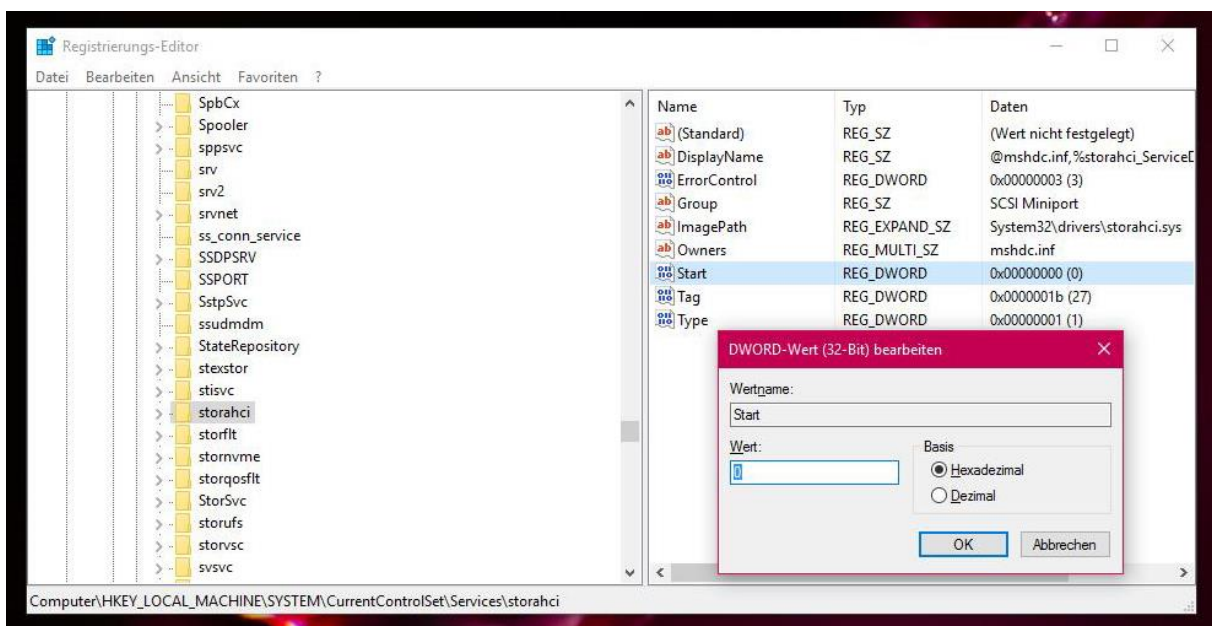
Registrierungs-Editor

Datei Bearbeiten Ansicht Favoriten ?

SpbCx
Spooler
sppsvc
srv
srv2
srvnet
ss_conn_service
SSDPSRV
SSPORT
SstpSvc
ssudmdm
StateRepository
stexstor
stisvc
storahci
storflt
stornvme
storqosflt
StorSvc
storufs
storvsc
svsvc

| Name | Typ | Daten |
|---|---|---|
| (Standard) | REG_SZ | (Wert nicht festgelegt) |
| DisplayName | REG_SZ | @mshdc.inf,%storahci_ServiceD |
| ErrorControl | REG_DWORD | 0x00000003 (3) |
| Group | REG_SZ | SCSI Miniport |
| ImagePath | REG_EXPAND_SZ | System32\drivers\storahci.sys |
| Owners | REG_MULTI_SZ | mshdc.inf |
| Start | REG_DWORD | 0x00000000 (0) |
| Tag | REG_DWORD | 0x0000001b (27) |
| Type | REG_DWORD | 0x00000001 (1) |

DWORD-Wert (32-Bit) bearbeiten

Wertname:
Start

Wert:
0

Basis
Hexadezimal
Dezimal

OK
Abbrechen

Computer\HKEY_LOCAL_MACHINE\SYSTEM\CurrentControlSet\Services\storahci